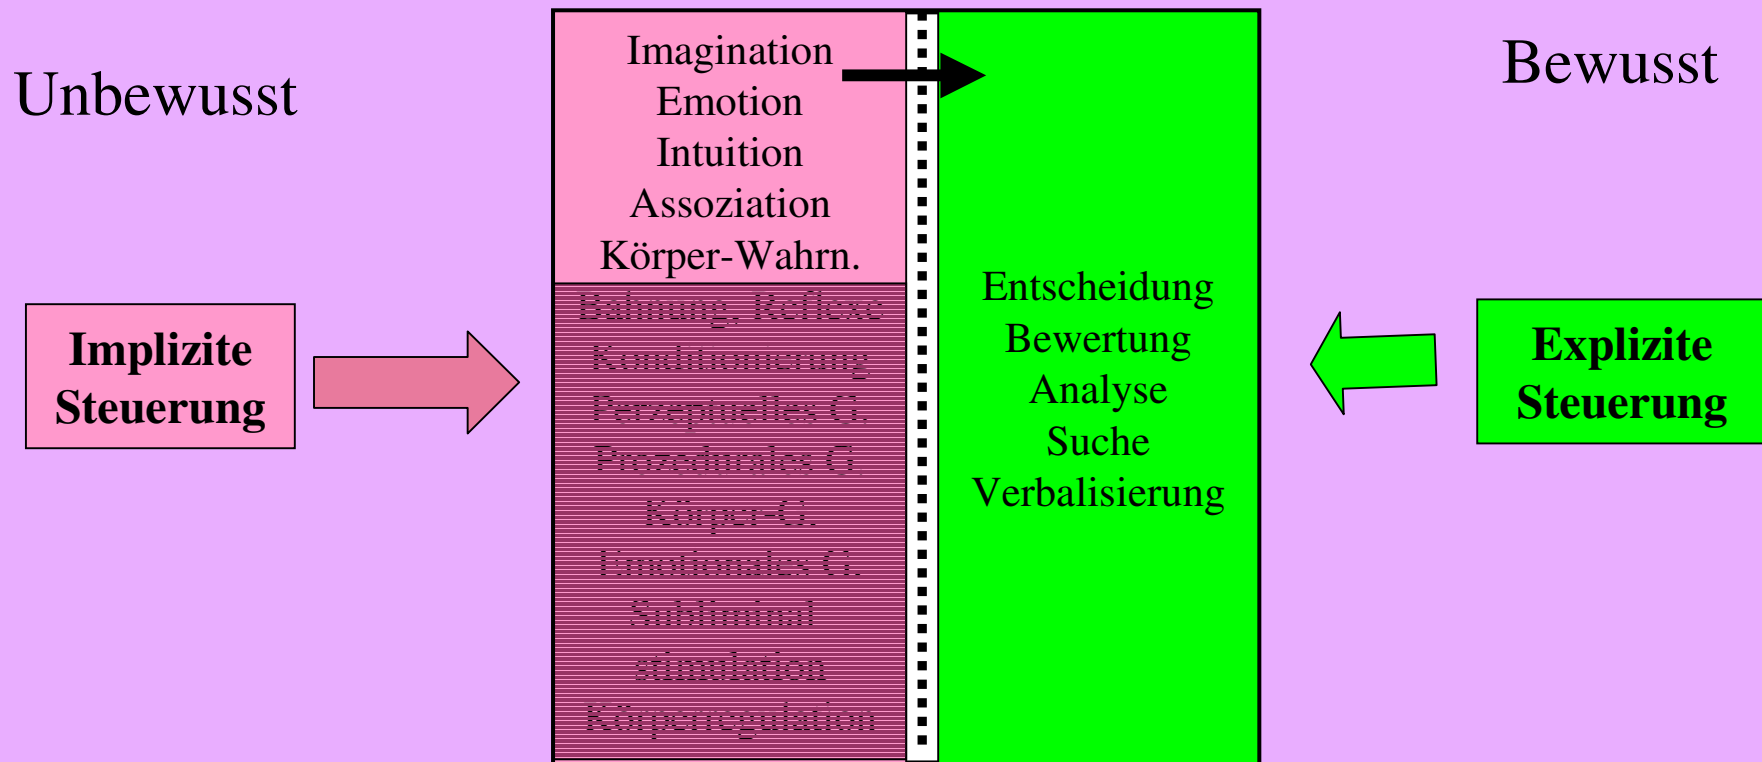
Unbewusst

Imagination
Emotion
Intuition
Assoziation
Körper-Wahrn.

Bahnung, Reflexe
Konditionierung
Perzeptuelles G.
Prozedurales G.
Körper-G.
Emotionales G.
Subliminal
stimulation
Körperregulation

Entscheidung
Bewertung
Analyse
Suche
Verbalisierung

Bewusst

Implizite Steuerung

Explizite Steuerung